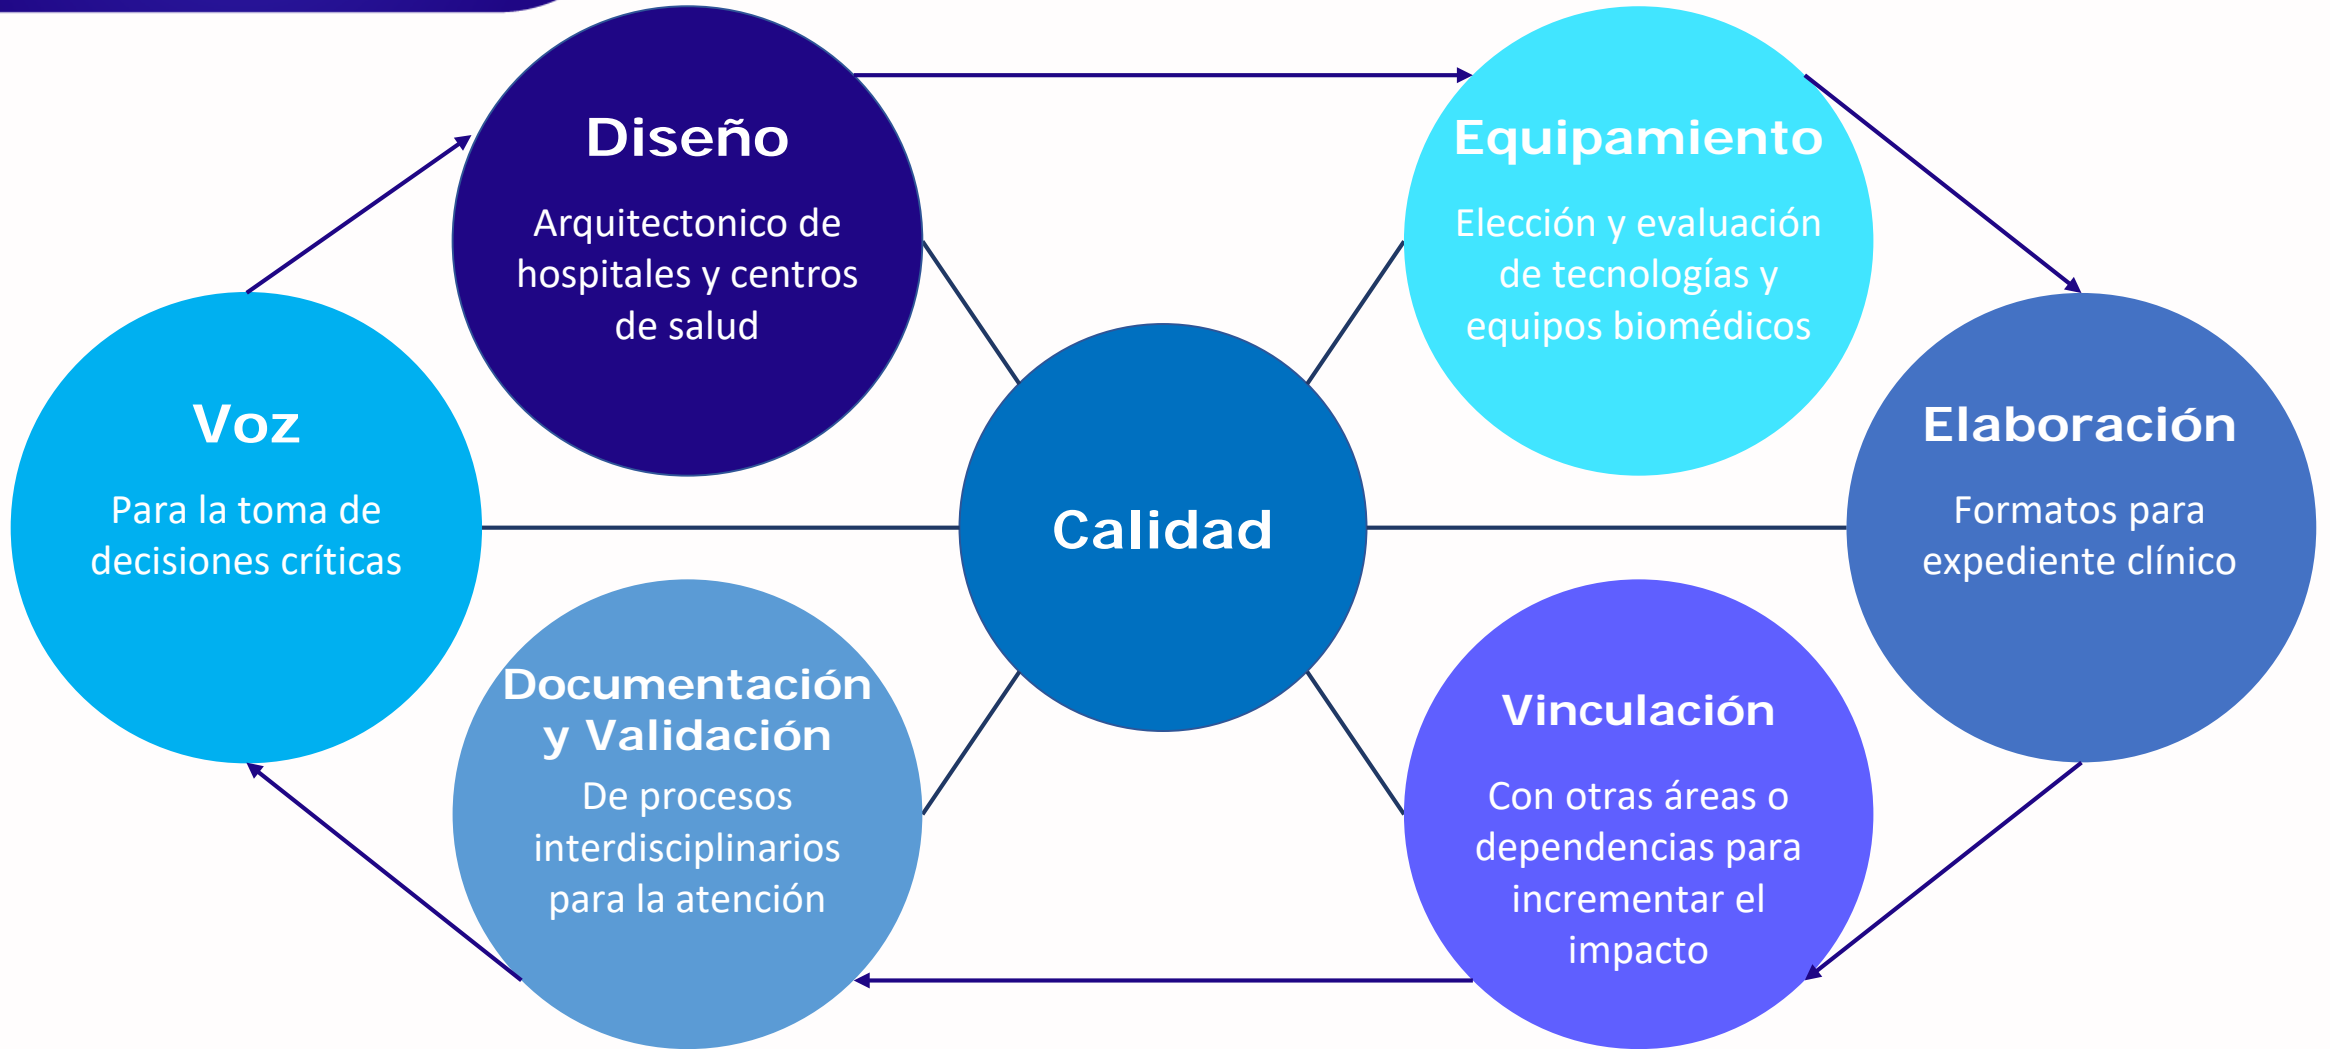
Diseño
Arquitectonico de hospitales y centros de salud

Equipamiento
Elección y evaluación de tecnologías y equipos biomédicos

Voz
Para la toma de decisiones críticas

Calidad

Elaboración
Formatos para expediente clínico

Documentación y Validación
De procesos interdisciplinarios para la atención

Vinculación
Con otras áreas o dependencias para incrementar el impacto